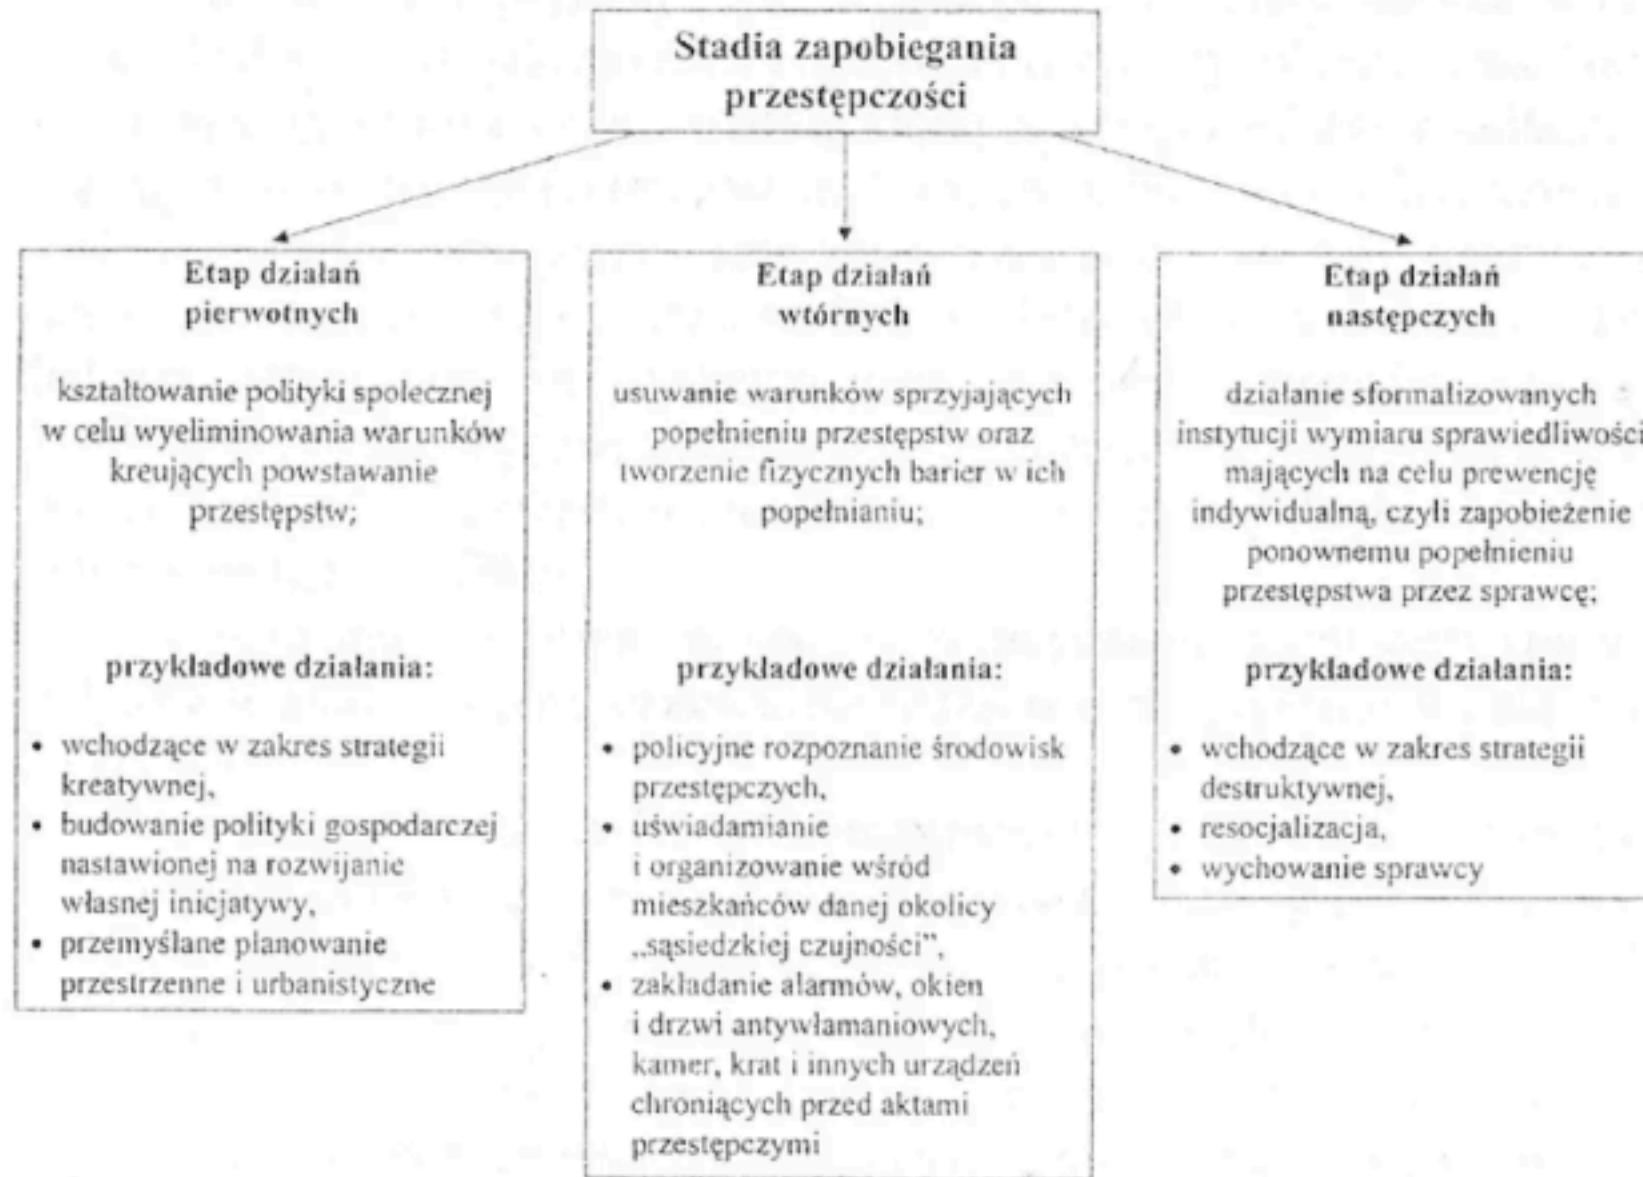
Stadia zapobiegania przestępczości

Etap działań pierwotnych

kształtowanie polityki społecznej w celu wyeliminowania warunków kreujących powstawanie przestępstw;

przykładowe działania:

• wchodzące w zakres strategii kreatywnej,
• budowanie polityki gospodarczej nastawionej na rozwijanie własnej inicjatywy,
• przemyślane planowanie przestrzenne i urbanistyczne

Etap działań wtórnych

usuwanie warunków sprzyjających popełnieniu przestępstw oraz tworzenie fizycznych barier w ich popełnianiu;

przykładowe działania:

• policyjne rozpoznanie środowisk przestępczych,
• uświadamianie i organizowanie wśród mieszkańców danej okolicy „sąsiedzkiej czujności",
• zakładanie alarmów, okien i drzwi antywłamaniowych, kamer, krat i innych urządzeń chroniących przed aktami przestępczymi

Etap działań następczych

działanie sformalizowanych instytucji wymiaru sprawiedliwości mających na celu prewencję indywidualną, czyli zapobieżenie ponownemu popełnieniu przestępstwa przez sprawcę;

przykładowe działania:

• wchodzące w zakres strategii destruktywnej,
• resocjalizacja,
• wychowanie sprawcy